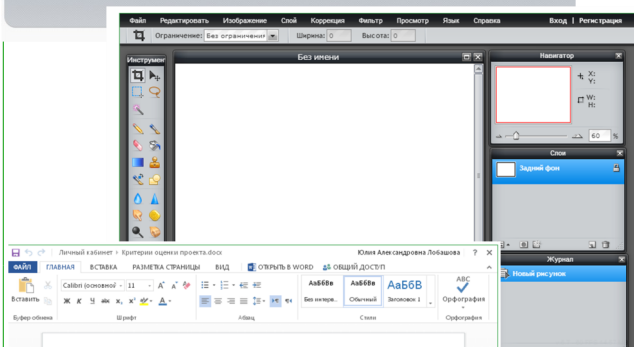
Файл Редактировать Изображение Слой Коррекция Фильтр Просмотр Язык Справка Вход | Регистрация

Ограничение: Без ограничени Ширина: 0 Высота: 0

Инструмент

Без имени

Навигатор

X: Y:

W: H:

60 %

Слои

Задний фон

Журнал

Новый рисунок

Личный кабинет › Критерии оценки проекта.docx Юлия Александровна Лобашова ? ✕

ФАЙЛ ГЛАВНАЯ ВСТАВКА РАЗМЕТКА СТРАНИЦЫ ВИД ОТКРЫТЬ В WORD ОБЩИЙ ДОСТУП

Calibri (основной) 11

Вставить

Ж К Ч abc $x_2$ $x^2$

АаБбВ Без интерв...

АаБбВ Обычный

АаБбВ Заголовок 1

ABC Орфография

Буфер обмена Шрифт Абзац Стили Орфография